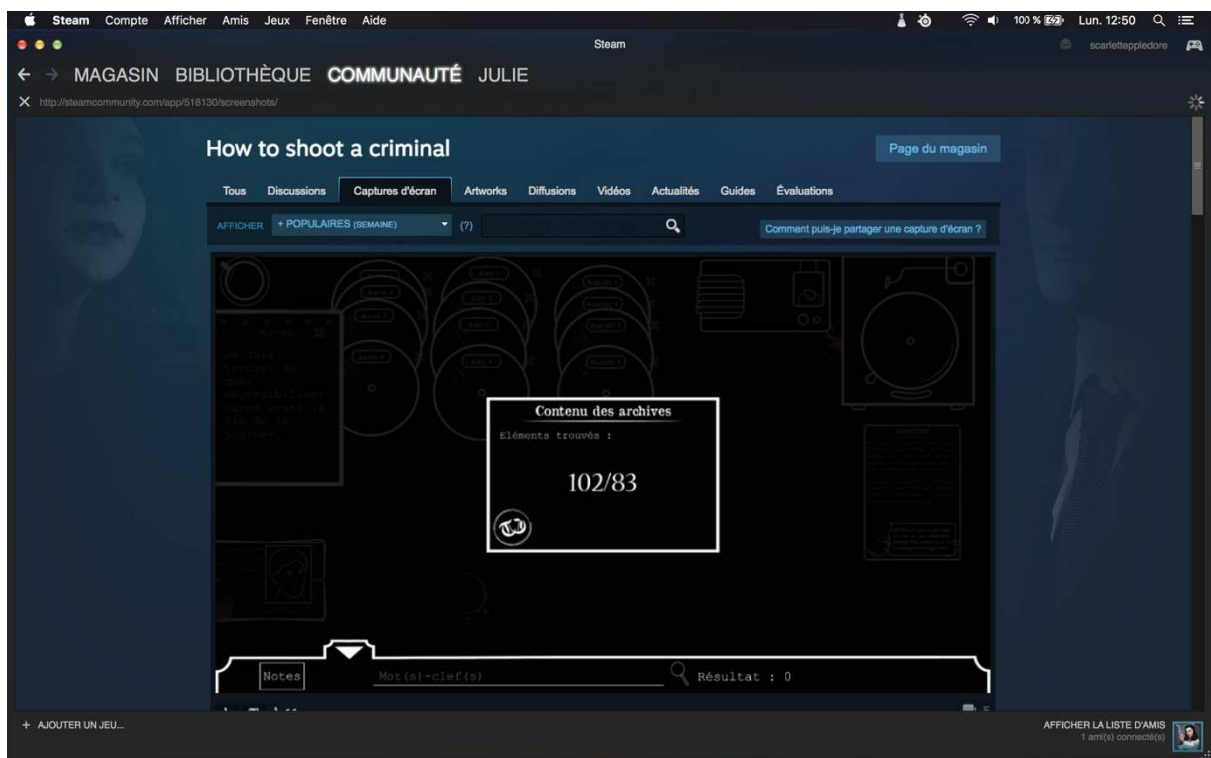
Steam Compte Afficher Amis Jeux Fenêtre Aide

100 % Lun. 12:50

Steam

scarletteppledore

← → MAGASIN BIBLIOTHÈQUE COMMUNAUTÉ JULIE

http://steamcommunity.com/app/518130/screenshots/

How to shoot a criminal

Page du magasin

Tous Discussions Captures d'écran Artworks Diffusions Vidéos Actualités Guides Évaluations

AFFICHER + POPULAIRES (SEMAINE) (?)

Comment puis-je partager une capture d'écran ?

Contenu des archives

Eléments trouvés :

102/83

Notes

Mot(s)-clef(s)

Résultat : 0

+ AJOUTER UN JEU...

AFFICHER LA LISTE D'AMIS
1 ami(s) connecté(s)